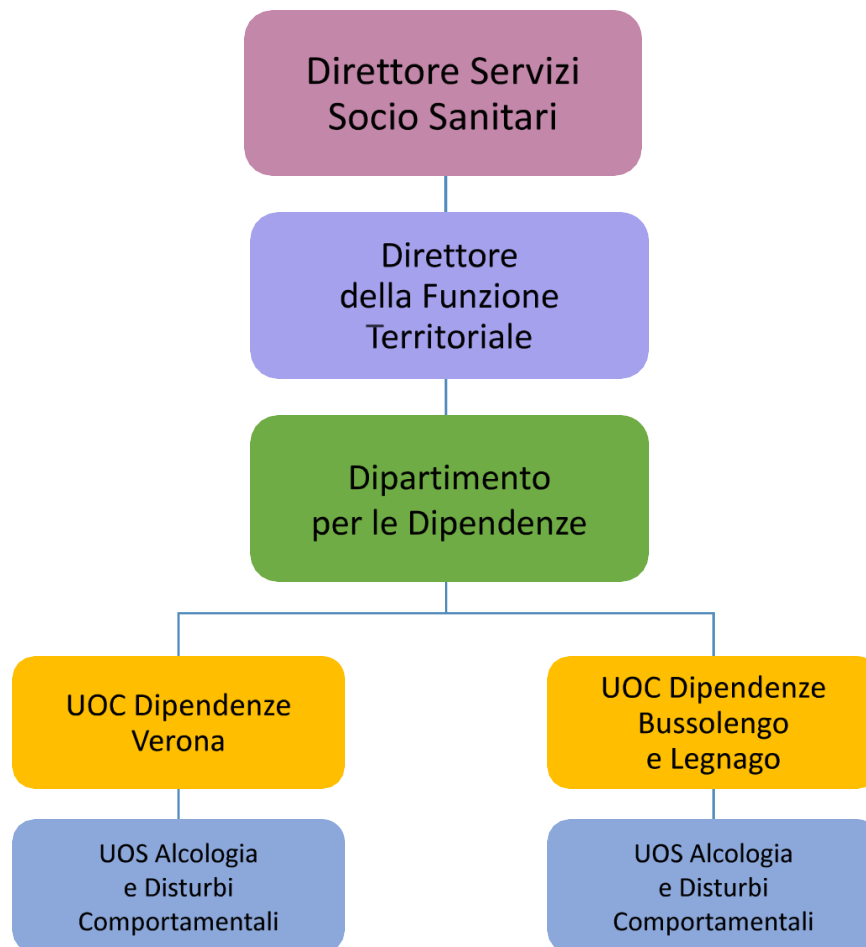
Direttore Servizi
Socio Sanitari

Direttore
della Funzione
Territoriale

Dipartimento
per le Dipendenze

UOC Dipendenze
Verona

UOS Alcologia
e Disturbi
Comportamentali

UOC Dipendenze
Bussolengo
e Legnago

UOS Alcologia
e Disturbi
Comportamentali